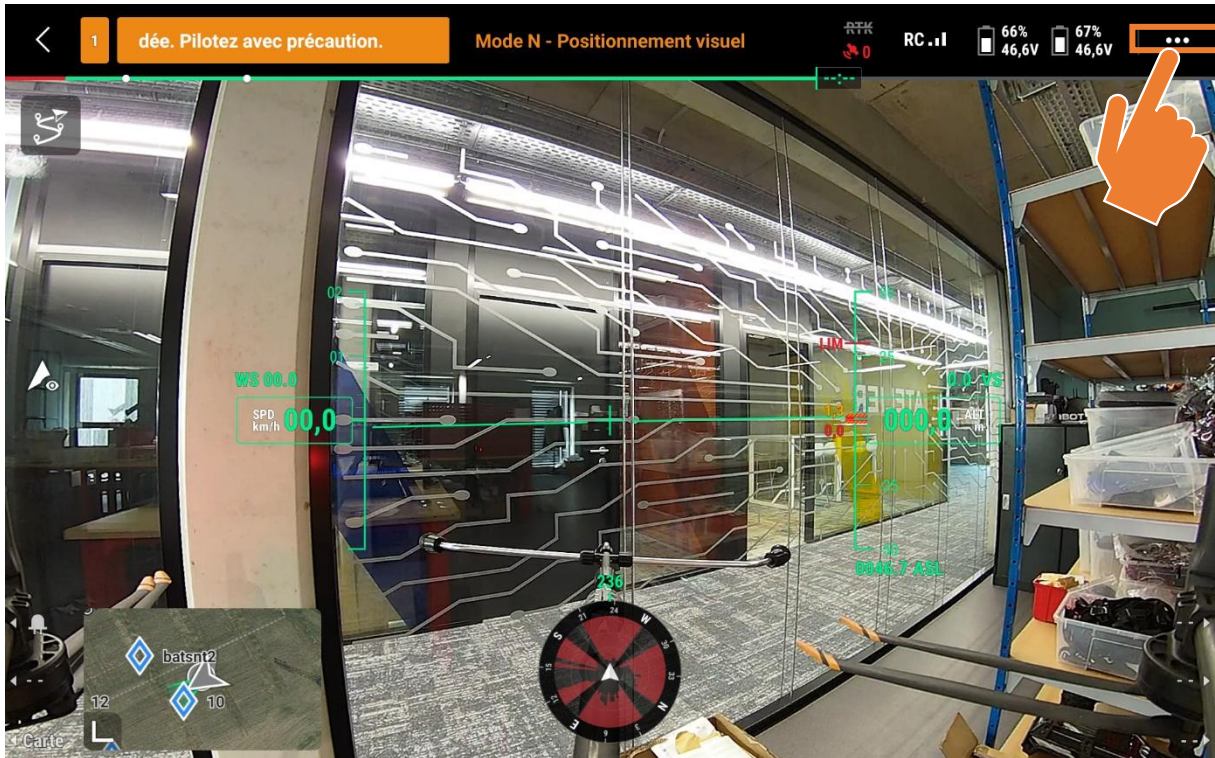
1 dée. Pilotez avec précaution.

Mode N - Positionnement visuel

RTK
0

RC

66%
46,6V

67%
46,6V

•••

02

01

WS 00.0

SPD
km/h
00,0

LIM

25

0.0 VS

000.0

ALT
m

25

0946.7 ASL

236

24
W
N
E
S

batsnt2

12

10

Carte